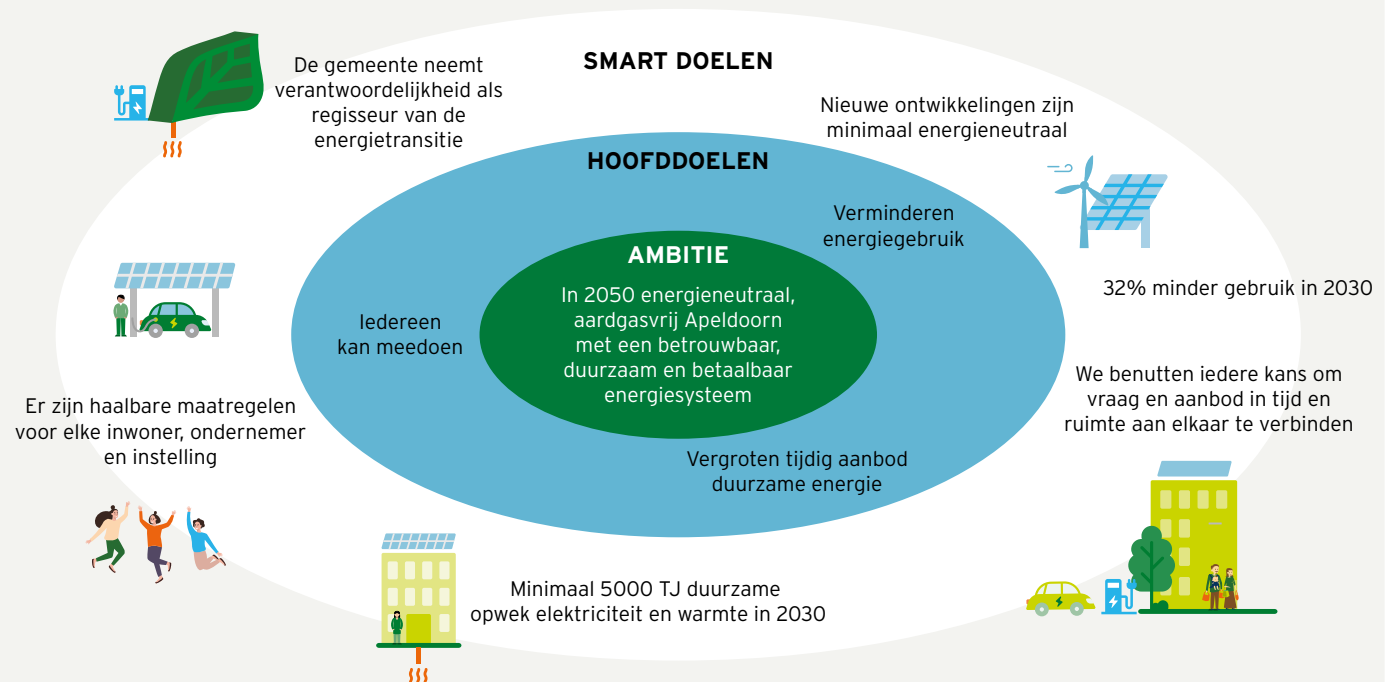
SMART DOELEN

De gemeente neemt verantwoordelijkheid als regisseur van de energietransitie

Nieuwe ontwikkelingen zijn minimaal energieneutraal

HOOFDDOELEN

Verminderen energiegebruik

AMBITIE

In 2050 energieneutraal, aardgasvrij Apeldoorn met een betrouwbaar, duurzaam en betaalbaar energiesysteem

Iedereen kan meedoen

32% minder gebruik in 2030

We benutten iedere kans om vraag en aanbod in tijd en ruimte aan elkaar te verbinden

Er zijn haalbare maatregelen voor elke inwoner, ondernemer en instelling

Vergroten tijdig aanbod duurzame energie

Minimaal 5000 TJ duurzame opwek elektriciteit en warmte in 2030